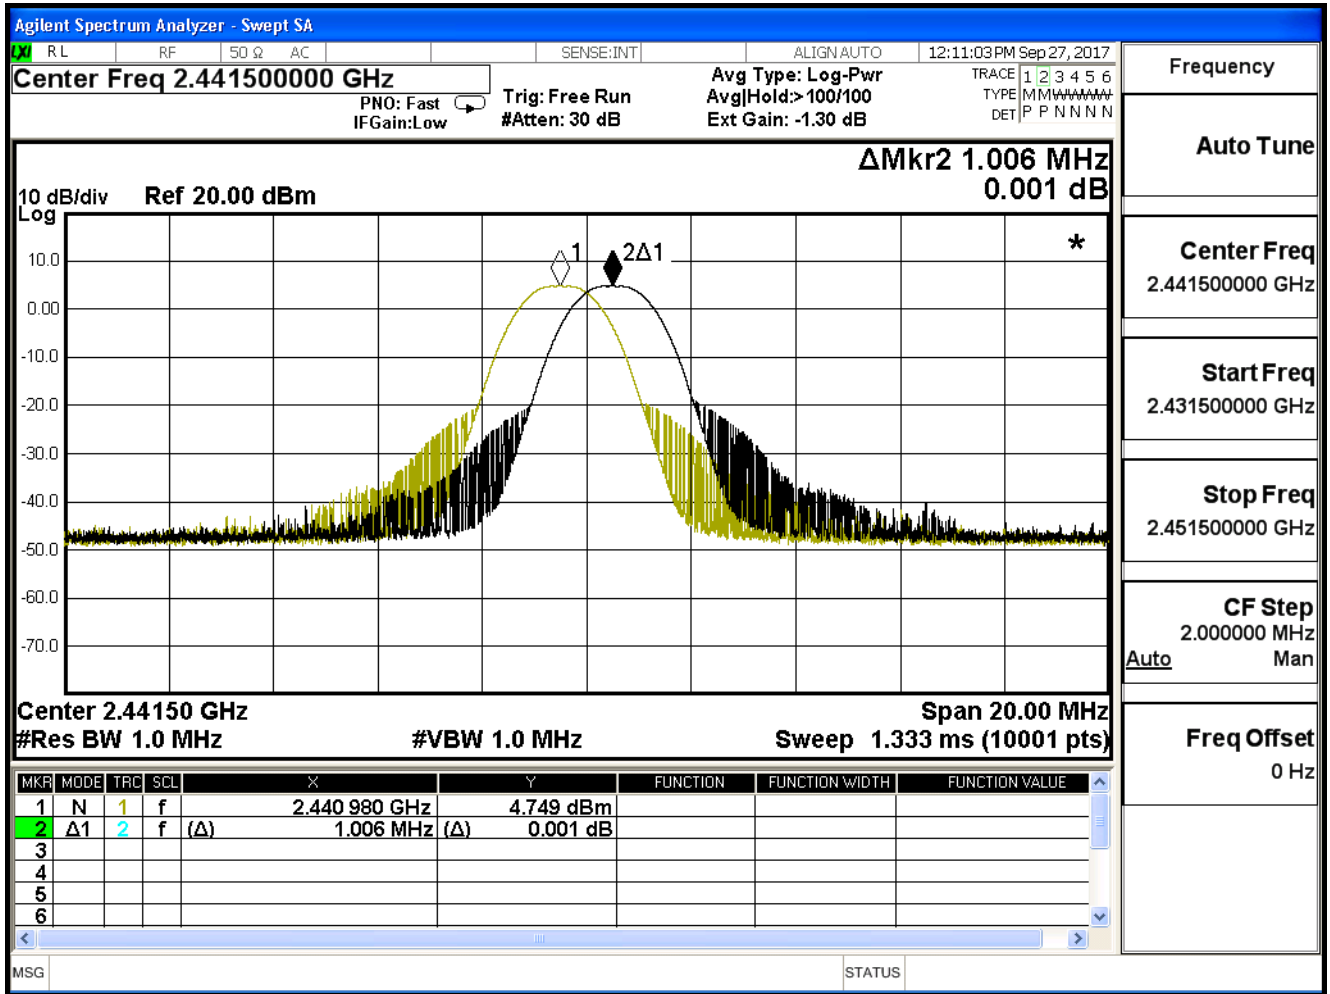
Agilent Spectrum Analyzer - Swept SA

LXI RL RF 50 Ω AC SENSE:INT ALIGN AUTO 12:11:03 PM Sep 27, 2017

Center Freq 2.441500000 GHz

PNO: Fast IFGain:Low

Trig: Free Run #Atten: 30 dB

Avg Type: Log-Pwr Avg|Hold:> 100/100 Ext Gain: -1.30 dB

TRACE 1 2 3 4 5 6 TYPE M M W W W W DET P P N N N N

Frequency

Auto Tune

ΔMkr2 1.006 MHz 0.001 dB

10 dB/div Log Ref 20.00 dBm

10.0
0.00
-10.0
-20.0
-30.0
-40.0
-50.0
-60.0
-70.0

1 2Δ1

*

Center Freq 2.441500000 GHz

Start Freq 2.431500000 GHz

Stop Freq 2.451500000 GHz

CF Step 2.000000 MHz Auto Man

Freq Offset 0 Hz

Center 2.44150 GHz #Res BW 1.0 MHz #VBW 1.0 MHz Span 20.00 MHz Sweep 1.333 ms (10001 pts)

| MKR | MODE | TRC | SCL | X | Y | FUNCTION | FUNCTION WIDTH | FUNCTION VALUE |
|---|---|---|---|---|---|---|---|---|
| 1 | N | 1 | f | 2.440 980 GHz | 4.749 dBm | | | |
| 2 | Δ1 | 2 | f (Δ) | 1.006 MHz | (Δ) 0.001 dB | | | |
| 3 | | | | | | | | |
| 4 | | | | | | | | |
| 5 | | | | | | | | |
| 6 | | | | | | | | |

MSG STATUS